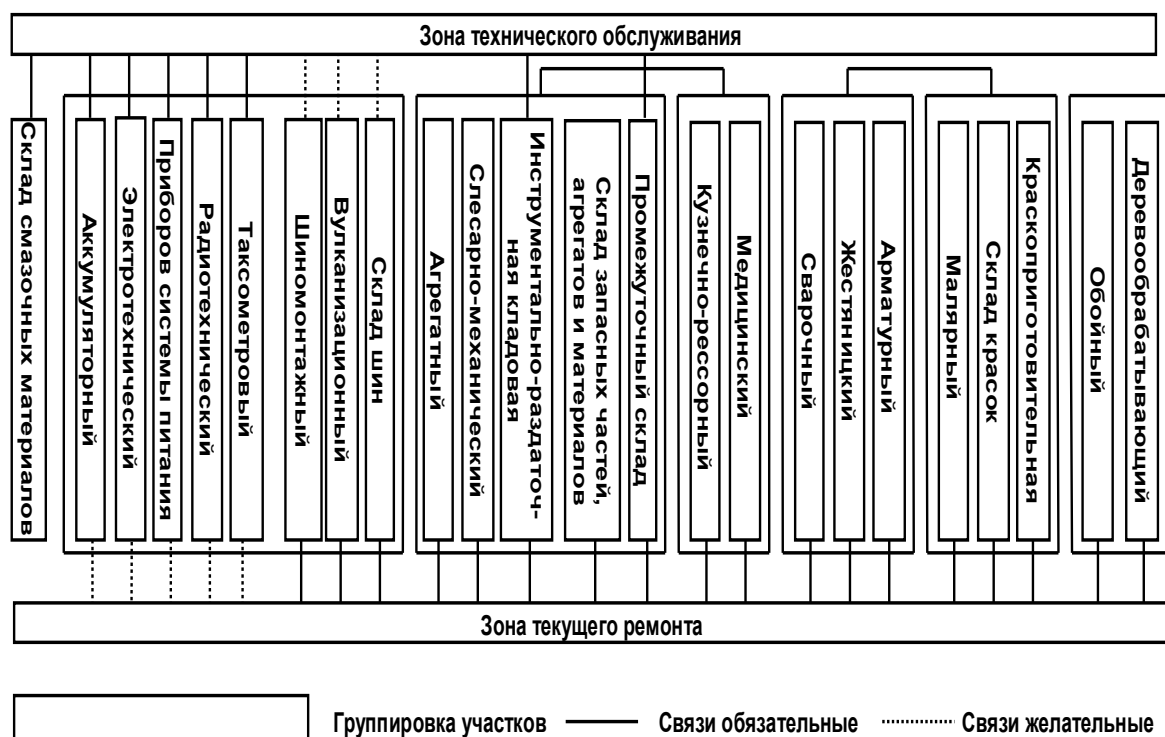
Зона технического обслуживания

Склад смазочных материалов

Аккумуляторный

Электротехнический

Приборов системы питания

Радиотехнический

Таксометровый

Шиномонтажный

Вулканизационный

Склад шин

Агрегатный

Слесарно-механический

Инструментально-раздаточная кладовая

Склад запасных частей, агрегатов и материалов

Промежуточный склад

Кузнечно-рессорный

Медицинский

Сварочный

Жестяницкий

Арматурный

Малярный

Склад красок

Краскоприготовительная

Обойный

Деревообрабатывающий

Зона текущего ремонта

Группировка участков

Связи обязательные

Связи желательные